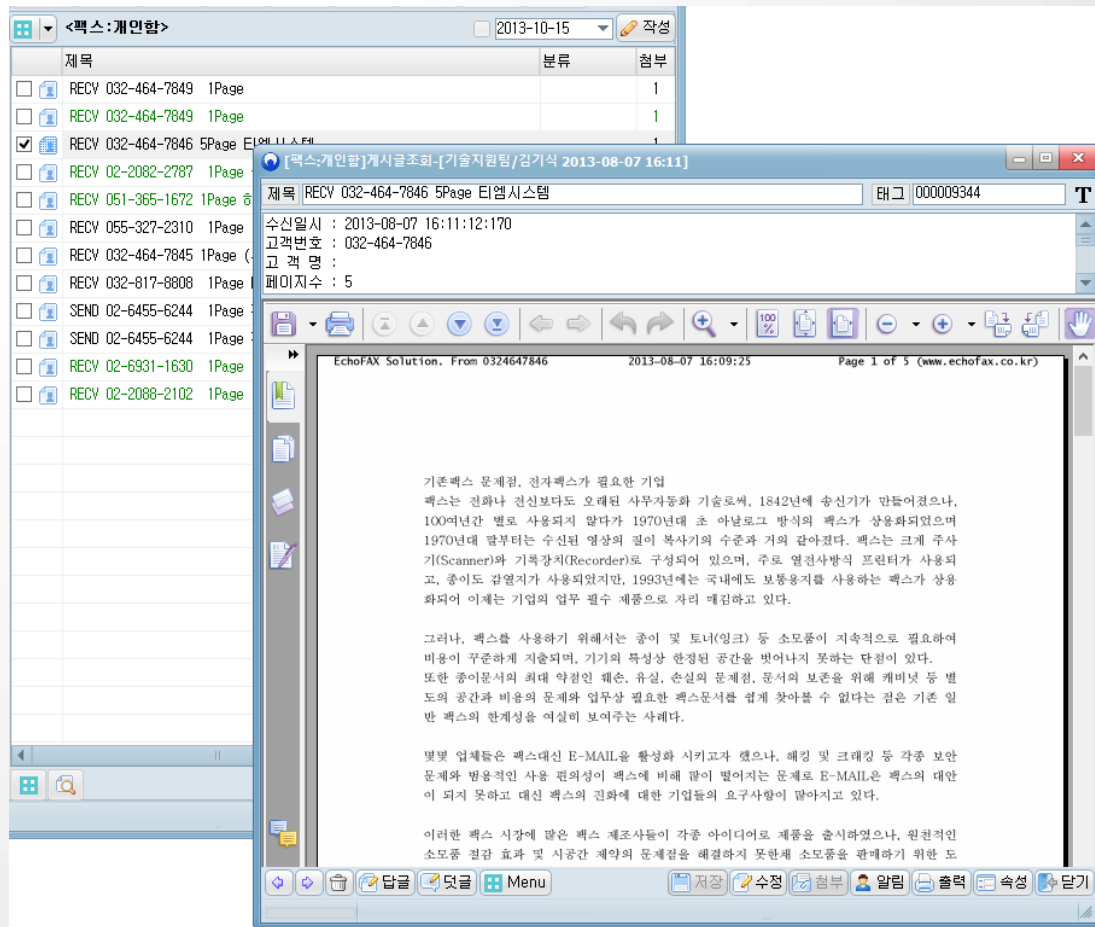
<팩스:개인함>

2013-10-15 작성

| 제목 | 분류 | 첨부 |
|---|---|---|
| RECV 032-464-7849 1Page | | 1 |
| RECV 032-464-7849 1Page | | 1 |
| RECV 032-464-7846 5Page 티엠시스템 | | 1 |
| RECV 02-2082-2787 1Page | | |
| RECV 051-365-1672 1Page 하 | | |
| RECV 055-327-2310 1Page | | |
| RECV 032-464-7845 1Page ( | | |
| RECV 032-817-8808 1Page | | |
| SEND 02-6455-6244 1Page | | |
| SEND 02-6455-6244 1Page | | |
| RECV 02-6931-1630 1Page | | |
| RECV 02-2088-2102 1Page | | |

[팩스:개인함]게시글조회-[기술지원팀/김기식 2013-08-07 16:11]

제목 RECV 032-464-7846 5Page 티엠시스템 태그 000009344 T

수신일시 : 2013-08-07 16:11:12:170
고객번호 : 032-464-7846
고 객 명 :
페이지수 : 5

EchoFAX Solution. From 0324647846 2013-08-07 16:09:25 Page 1 of 5 (www.echofax.co.kr)

기존팩스 문제점, 전자팩스가 필요한 기업
팩스는 전화나 전신보다도 오래된 사무자동화 기술로써, 1842년에 송신기가 만들어졌으나, 100여년간 별로 사용되지 않다가 1970년대 초 아날로그 방식의 팩스가 상용화되었으며 1970년대 말부터는 수신된 영상의 질이 복사기의 수준과 거의 같아졌다. 팩스는 크게 주사기(Scanner)와 기록장치(Recorder)로 구성되어 있으며, 주로 열전사방식 프린터가 사용되고, 종이도 감열지가 사용되었지만, 1993년에는 국내에도 보통용지를 사용하는 팩스가 상용화되어 이제는 기업의 업무 필수 제품으로 자리 매김하고 있다.

그러나, 팩스를 사용하기 위해서는 종이 및 토너(잉크) 등 소모품이 지속적으로 필요하여 비용이 꾸준하게 지출되며, 기기의 특성상 한정된 공간을 벗어나지 못하는 단점이 있다.
또한 종이문서의 최대 약점인 훼손, 유실, 손실의 문제점, 문서의 보존을 위해 캐비넷 등 별도의 공간과 비용의 문제와 업무상 필요한 팩스문서를 쉽게 찾아볼 수 없다는 점은 기존 일반 팩스의 한계성을 여실히 보여주는 사례다.

몇몇 업체들은 팩스대신 E-MAIL을 활성화 시키고자 했으나, 해킹 및 크래킹 등 각종 보안문제와 범용적인 사용 편의성이 팩스에 비해 많이 떨어지는 문제로 E-MAIL은 팩스의 대안이 되지 못하고 대신 팩스의 진화에 대한 기업들의 요구사항이 많아지고 있다.

이러한 팩스 시장에 많은 팩스 제조사들이 각종 아이디어로 제품을 출시하였으나, 원천적인 소모품 절감 효과 및 시공간 제약의 문제점을 해결하지 못한채 소모품을 판매하기 위한 도

답글 덧글 Menu 저장 수정 첨부 알림 출력 속성 닫기